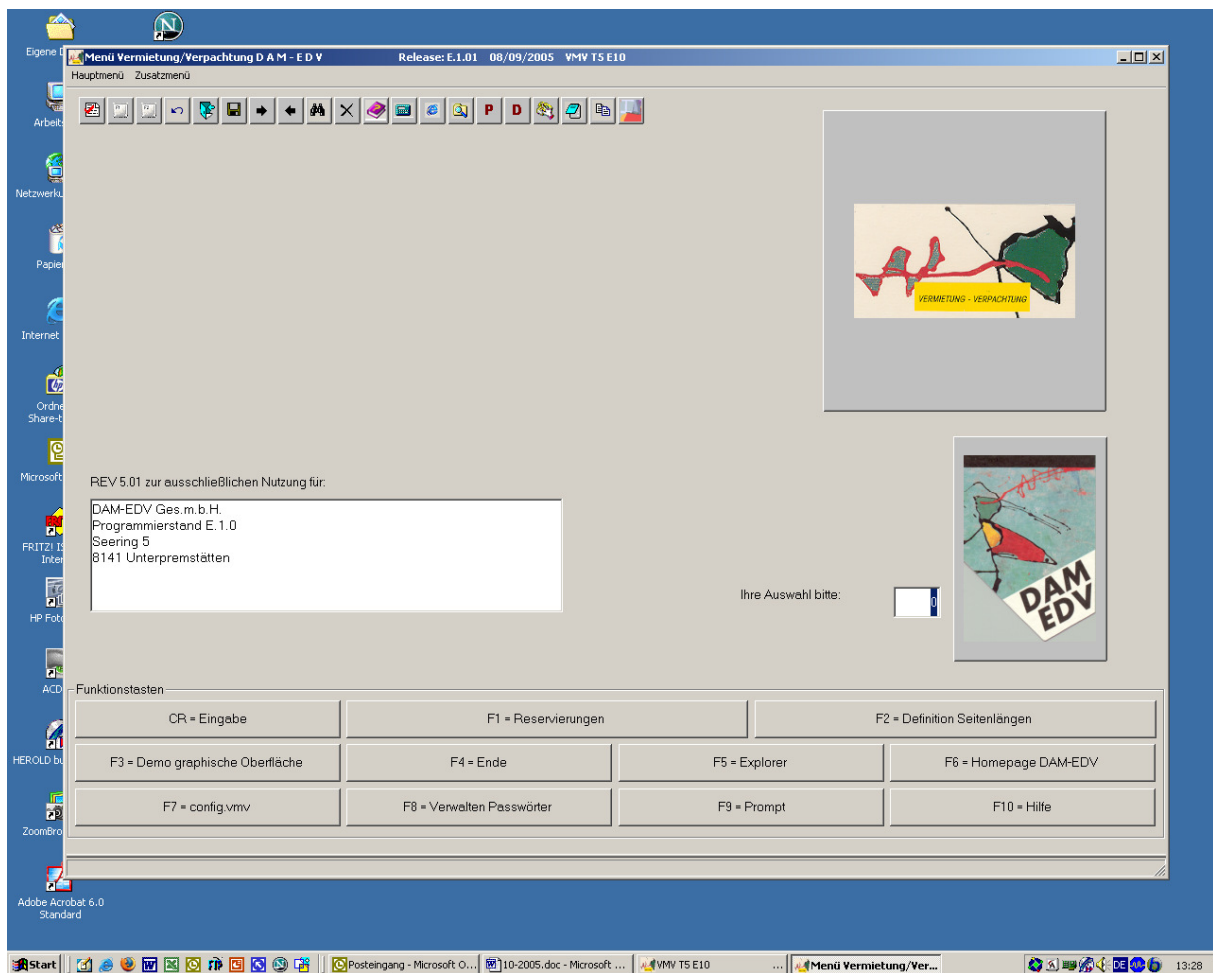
Eigene D

Arbeits

Netzwerku

Papier

Internet

Ordne Share-t

Microsoft

FRITZ! IS Inter

HP Foto

ACD

HEROLD bu

ZoomBro

Adobe Acrobat 6.0 Standard

Menü Vermietung/Verpachtung D A M - E D V Release: E.1.01 08/09/2005 VMV T5 E10

Hauptmenü Zusatzmenü

P D

VERMIETUNG - VERPACHTUNG

REV 5.01 zur ausschließlichen Nutzung für:

DAM-EDV Ges.m.b.H.
Programmierstand E.1.0
Seering 5
8141 Unterpremstätten

Ihre Auswahl bitte: 0

DAM EDV

Funktionstasten

| CR = Eingabe | F1 = Reservierungen | F2 = Definition Seitenlängen |
|---|---|---|

| F3 = Demo graphische Oberfläche | F4 = Ende | F5 = Explorer | F6 = Homepage DAM-EDV |
|---|---|---|---|
| F7 = config.vmv | F8 = Verwalten Passwörter | F9 = Prompt | F10 = Hilfe |

Start Posteingang - Microsoft O... 10-2005.doc - Microsoft ... VMV T5 E10 ... Menü Vermietung/Ver... DE 13:28